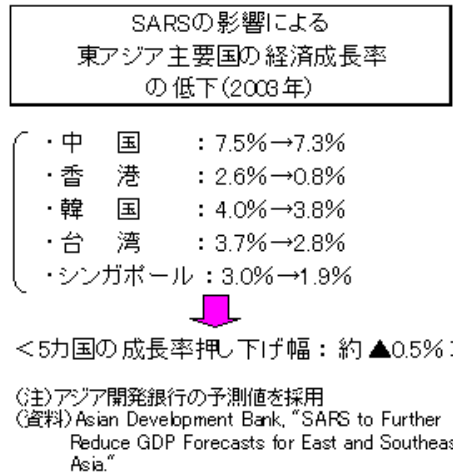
SARSの影響による
東アジア主要国の経済成長率
の低下(2003年)

・中　国　：7.5%→7.3%
・香　港　：2.6%→0.8%
・韓　国　：4.0%→3.8%
・台　湾　：3.7%→2.8%
・シンガポール：3.0%→1.9%

<5カ国の成長率押し下げ幅：約▲0.5%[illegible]

(注)アジア開発銀行の予測値を採用
(資料)Asian Development Bank, "SARS to Further Reduce GDP Forecasts for East and Southeas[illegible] Asia."